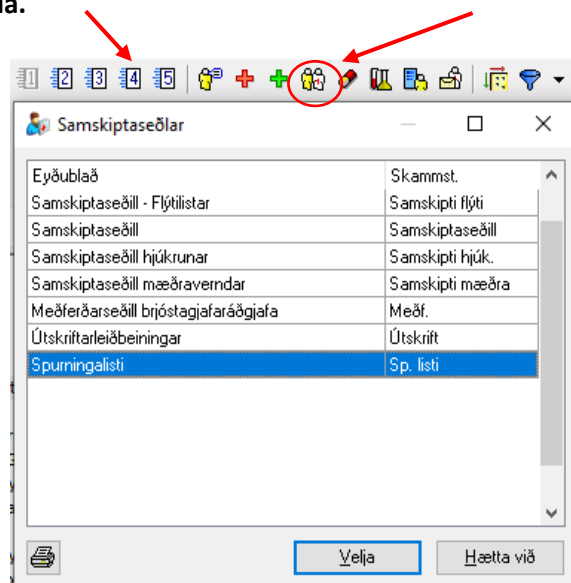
a.

1 2 3 4 5

Samskiptaseðlar

| Eyðublað | Skammst. |
|---|---|
| Samskiptaseðill - Flýtilistar | Samskipti flýti |
| Samskiptaseðill | Samskiptaseðill |
| Samskiptaseðill hjúkrunar | Samskipti hjúk. |
| Samskiptaseðill mæðraverndar | Samskipti mæðra |
| Meðferðarseðill brjóstagjafaráðgjafa | Meðf. |
| Útskriftarleiðbeiningar | Útskrift |
| Spurningalisti | Sp. listi |

Velja
Hætta við